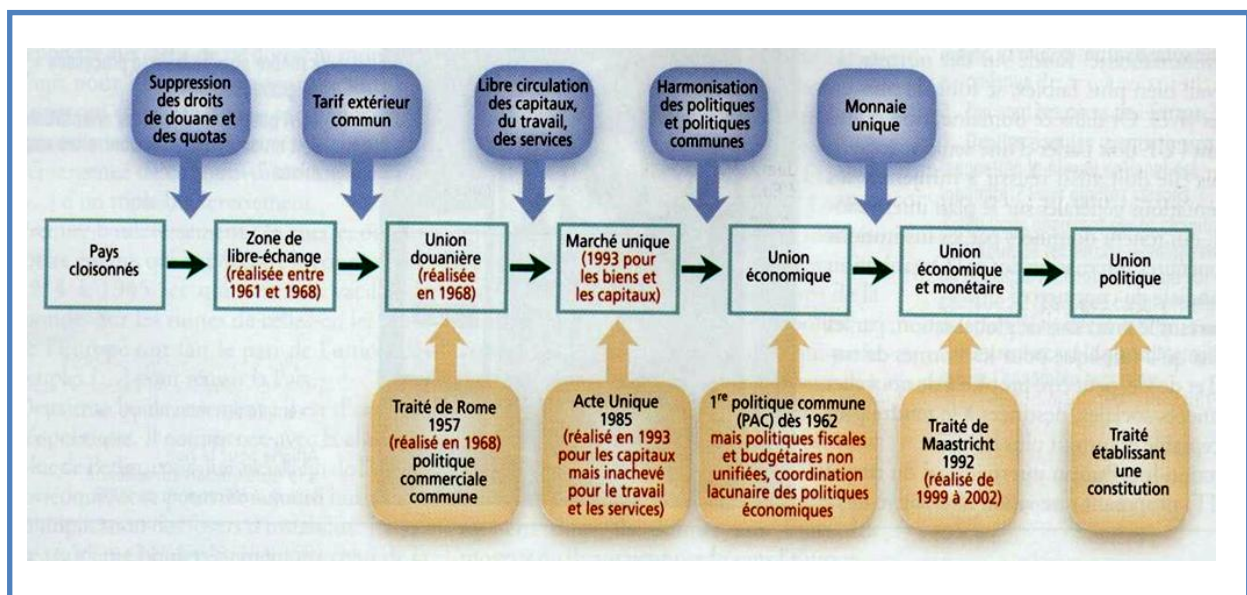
Suppression des droits de douane et des quotas

Tarif extérieur commun

Libre circulation des capitaux, du travail, des services

Harmonisation des politiques et politiques communes

Monnaie unique

Pays cloisonnés

Zone de libre-échange (réalisée entre 1961 et 1968)

Union douanière (réalisée en 1968)

Marché unique (1993 pour les biens et les capitaux)

Union économique

Union économique et monétaire

Union politique

Traité de Rome 1957 (réalisé en 1968) politique commerciale commune

Acte Unique 1985 (réalisé en 1993 pour les capitaux mais inachevé pour le travail et les services)

1$^{re}$ politique commune (PAC) dès 1962 mais politiques fiscales et budgétaires non unifiées, coordination lacunaire des politiques économiques

Traité de Maastricht 1992 (réalisé de 1999 à 2002)

Traité établissant une constitution